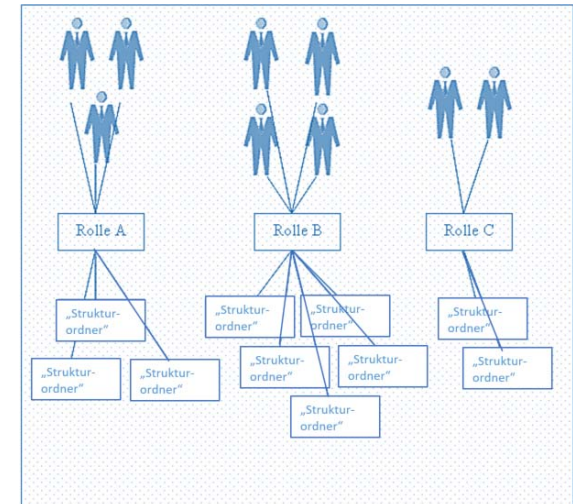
Rolle A

Rolle B

Rolle C

„Struktur-ordner"

„Struktur-ordner"

„Struktur-ordner"

„Struktur-ordner"

„Struktur-ordner"

„Struktur-ordner"

„Struktur-ordner"

„Struktur-ordner"

„Struktur-ordner"

„Struktur-ordner"